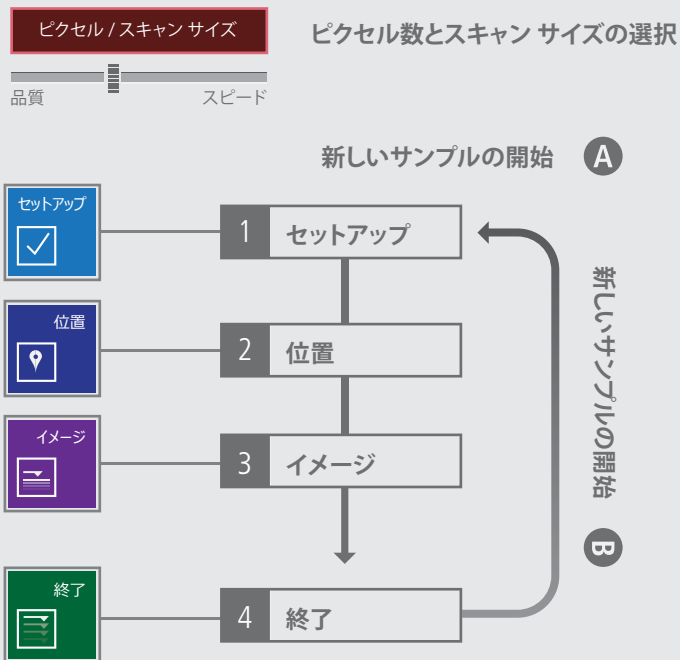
ピクセル / スキャン サイズ

品質 スピード

ピクセル数とスキャン サイズの選択

新しいサンプルの開始 A

セットアップ

1 セットアップ

位置

2 位置

イメージ

3 イメージ

終了

4 終了

新しいサンプルの開始

B